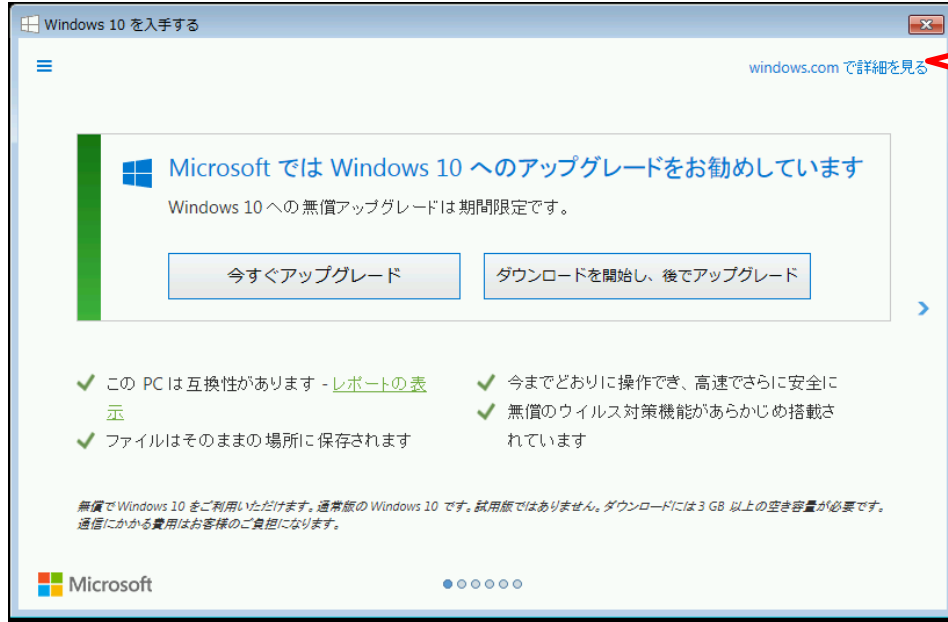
Windows 10 を入手する

windows.com で詳細を見る

Microsoft では Windows 10 へのアップグレードをお勧めしています

Windows 10 への無償アップグレードは期間限定です。

今すぐアップグレード

ダウンロードを開始し、後でアップグレード

この PC は互換性があります - レポートの表示

ファイルはそのままの場所に保存されます

今までどおりに操作でき、高速でさらに安全に

無償のウイルス対策機能があらかじめ搭載されています

無償で Windows 10 をご利用いただけます。通常版の Windows 10 です。試用版ではありません。ダウンロードには 3 GB 以上の空き容量が必要です。通信にかかる費用はお客様のご負担になります。

Microsoft